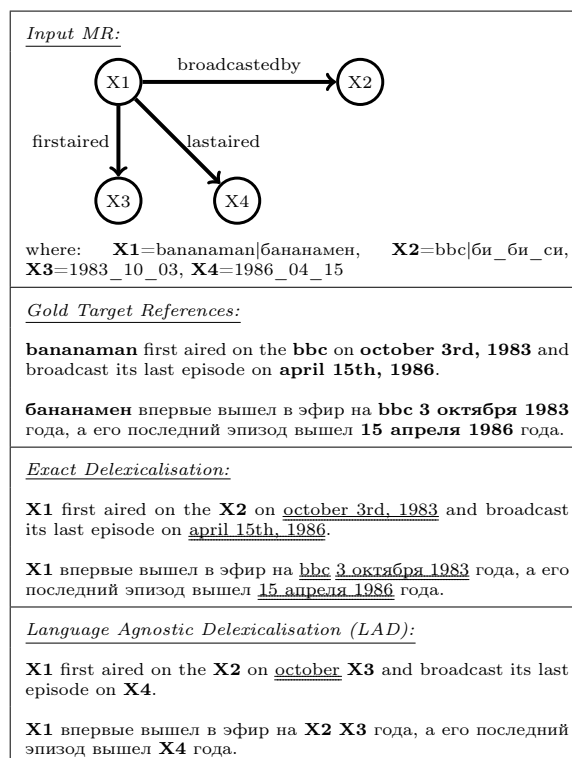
Input MR:

X1

broadcastedby

X2

firstaired

lastaired

X3

X4

where: **X1**=bananaman|бананамен, **X2**=bbc|би_би_си, **X3**=1983_10_03, **X4**=1986_04_15

Gold Target References:

**bananaman** first aired on the **bbc** on **october 3rd, 1983** and broadcast its last episode on **april 15th, 1986**.

**бананамен** впервые вышел в эфир на **bbc 3 октября 1983** года, а его последний эпизод вышел **15 апреля 1986** года.

Exact Delexicalisation:

**X1** first aired on the **X2** on october 3rd, 1983 and broadcast its last episode on april 15th, 1986.

**X1** впервые вышел в эфир на bbc 3 октября 1983 года, а его последний эпизод вышел 15 апреля 1986 года.

Language Agnostic Delexicalisation (LAD):

**X1** first aired on the **X2** on october **X3** and broadcast its last episode on **X4**.

**X1** впервые вышел в эфир на **X2 X3** года, а его последний эпизод вышел **X4** года.